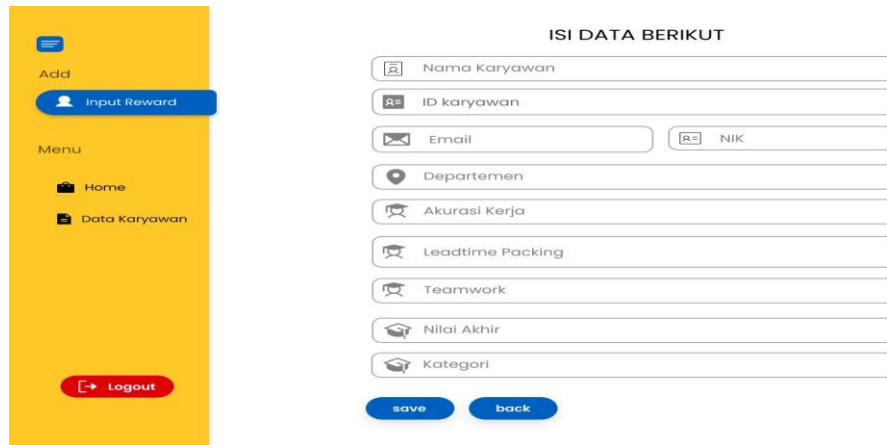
Add

Input Reward

Menu

Home

Data Karyawan

Logout

ISI DATA BERIKUT

Nama Karyawan

ID karyawan

Email

NIK

Departemen

Akurasi Kerja

Leadtime Packing

Teamwork

Nilai Akhir

Kategori

save

back